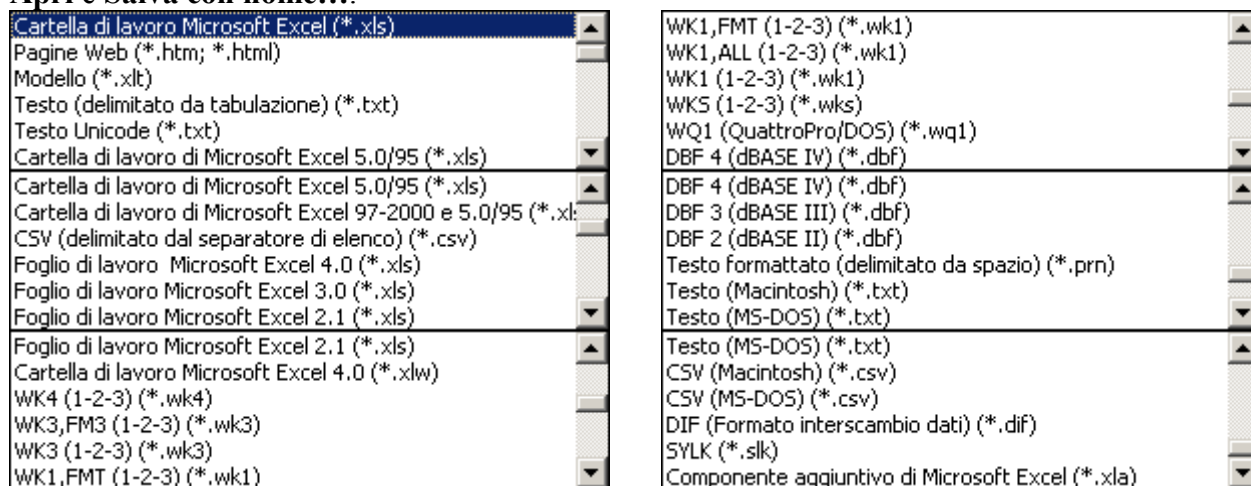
Apri e Salva con nome...:

Cartella di lavoro Microsoft Excel (*.xls)
Pagine Web (*.htm; *.html)
Modello (*.xlt)
Testo (delimitato da tabulazione) (*.txt)
Testo Unicode (*.txt)
Cartella di lavoro di Microsoft Excel 5.0/95 (*.xls)

Cartella di lavoro di Microsoft Excel 5.0/95 (*.xls)
Cartella di lavoro di Microsoft Excel 97-2000 e 5.0/95 (*.xl
CSV (delimitato dal separatore di elenco) (*.csv)
Foglio di lavoro Microsoft Excel 4.0 (*.xls)
Foglio di lavoro Microsoft Excel 3.0 (*.xls)
Foglio di lavoro Microsoft Excel 2.1 (*.xls)

Foglio di lavoro Microsoft Excel 2.1 (*.xls)
Cartella di lavoro Microsoft Excel 4.0 (*.xlw)
WK4 (1-2-3) (*.wk4)
WK3,FM3 (1-2-3) (*.wk3)
WK3 (1-2-3) (*.wk3)
WK1,FMT (1-2-3) (*.wk1)

WK1,FMT (1-2-3) (*.wk1)
WK1,ALL (1-2-3) (*.wk1)
WK1 (1-2-3) (*.wk1)
WKS (1-2-3) (*.wks)
WQ1 (QuattroPro/DOS) (*.wq1)
DBF 4 (dBASE IV) (*.dbf)

DBF 4 (dBASE IV) (*.dbf)
DBF 3 (dBASE III) (*.dbf)
DBF 2 (dBASE II) (*.dbf)
Testo formattato (delimitato da spazio) (*.prn)
Testo (Macintosh) (*.txt)
Testo (MS-DOS) (*.txt)

Testo (MS-DOS) (*.txt)
CSV (Macintosh) (*.csv)
CSV (MS-DOS) (*.csv)
DIF (Formato interscambio dati) (*.dif)
SYLK (*.slk)
Componente aggiuntivo di Microsoft Excel (*.xla)